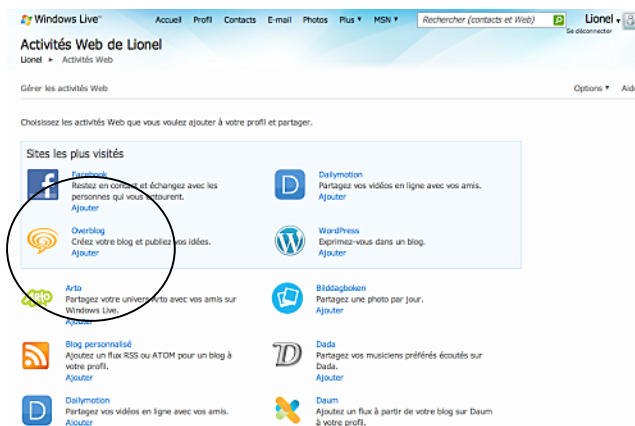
Windows Live™ Accueil Profil Contacts E-mail Photos Plus ▾ MSN ▾ Rechercher (contacts et Web) Lionel ▾ Se déconnecter

Activités Web de Lionel

Lionel ▸ Activités Web

Gérer les activités Web

Options ▾ Aid

Choisissez les activités Web que vous voulez ajouter à votre profil et partager.

Sites les plus visités

Facebook
Restez en contact et échangez avec les personnes qui vous entourent.
Ajouter

Dailymotion
Partagez vos vidéos en ligne avec vos amis.
Ajouter

Overblog
Créez votre blog et publiez vos idées.
Ajouter

WordPress
Exprimez-vous dans un blog.
Ajouter

Arto
Partagez votre univers Arto avec vos amis sur Windows Live.
Ajouter

Bilddagboken
Partagez une photo par jour.
Ajouter

Blog personnalisé
Ajoutez un flux RSS ou ATOM pour un blog à votre profil.
Ajouter

Dada
Partagez vos musiciens préférés écoutés sur Dada.
Ajouter

Dailymotion
Partagez vos vidéos en ligne avec vos amis.
Ajouter

Daum
Ajoutez un flux à partir de votre blog sur Daum à votre profil.